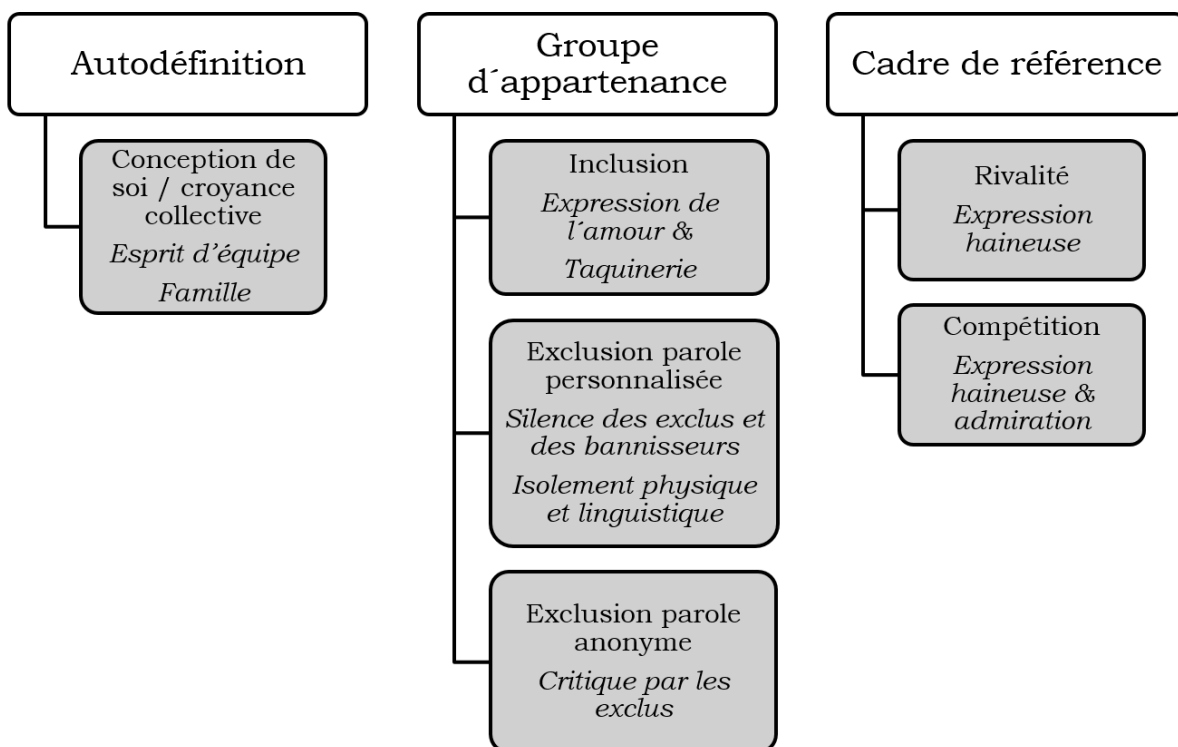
Autodéfinition

Conception de soi / croyance collective

Esprit d'équipe

Famille

Groupe d´appartenance

Inclusion

Expression de l´amour &

Taquinerie

Exclusion parole personnalisée

Silence des exclus et des bannisseurs

Isolement physique et linguistique

Exclusion parole anonyme

Critique par les exclus

Cadre de référence

Rivalité

Expression haineuse

Compétition

Expression haineuse & admiration